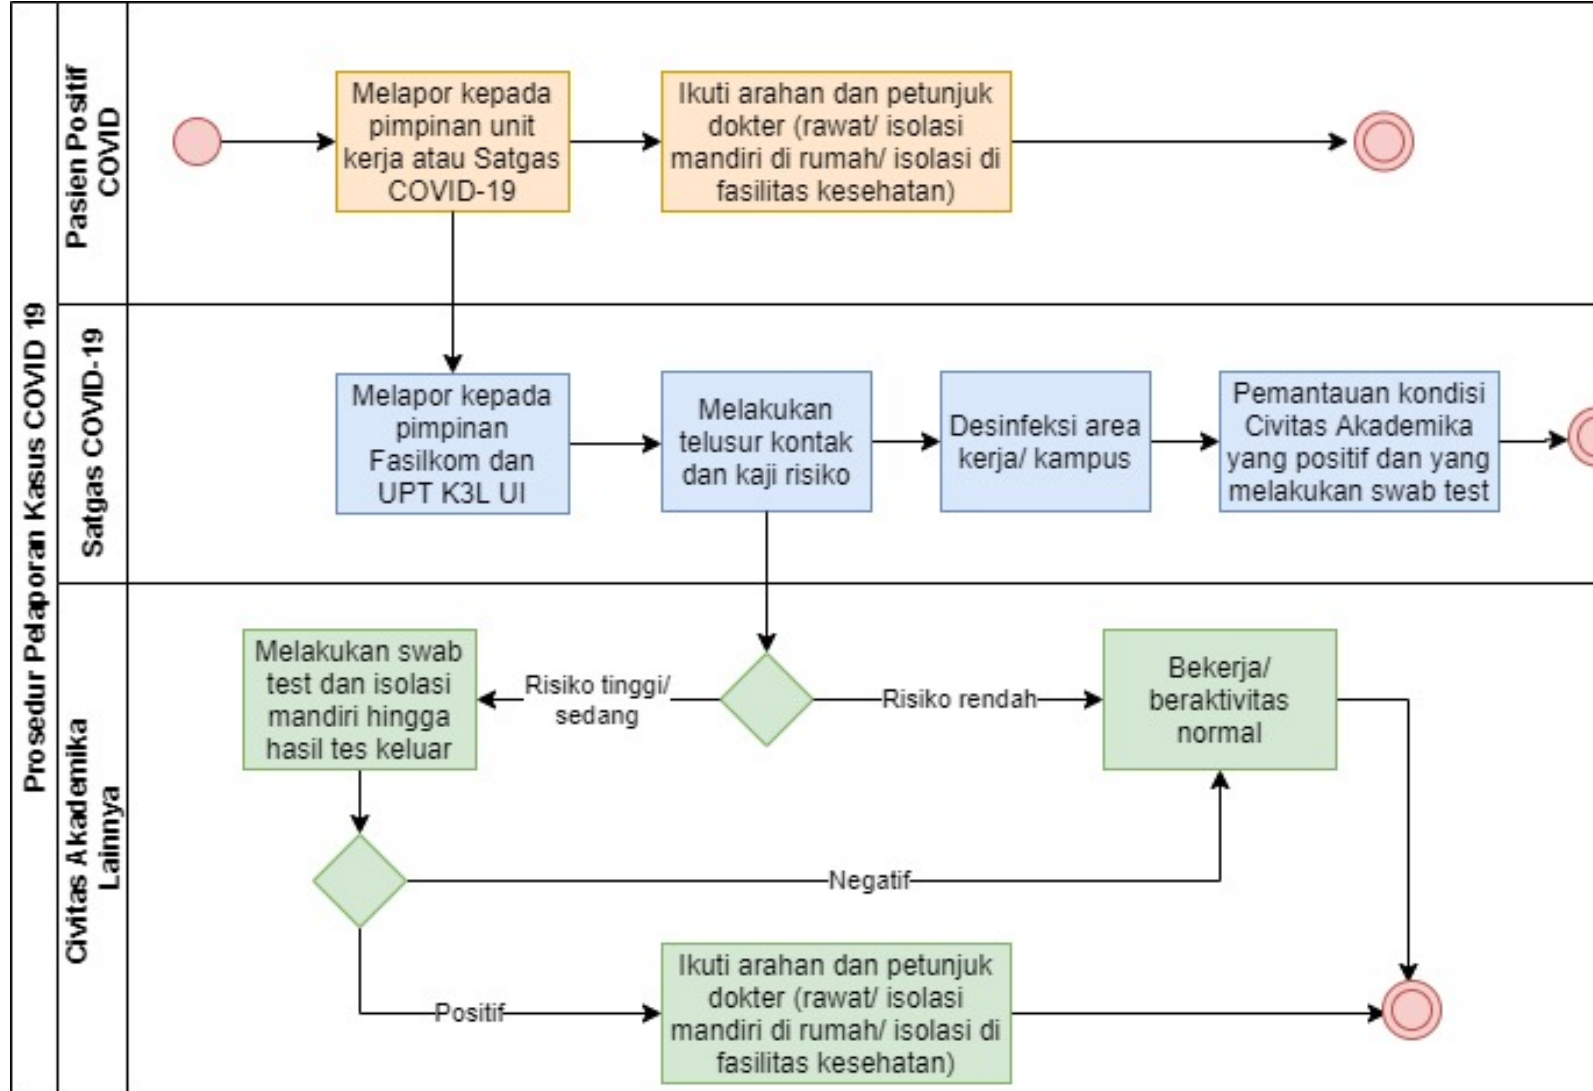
Prosedur Pelaporan Kasus COVID 19

Pasien Positif COVID

Melapor kepada pimpinan unit kerja atau Satgas COVID-19

Ikuti arahan dan petunjuk dokter (rawat/ isolasi mandiri di rumah/ isolasi di fasilitas kesehatan)

Satgas COVID-19

Melapor kepada pimpinan Fasilkom dan UPT K3L UI

Melakukan telusur kontak dan kaji risiko

Desinfeksi area kerja/ kampus

Pemantauan kondisi Civitas Akademika yang positif dan yang melakukan swab test

Civitas Akademika Lainnya

Melakukan swab test dan isolasi mandiri hingga hasil tes keluar

Risiko tinggi/ sedang

Risiko rendah

Bekerja/ beraktivitas normal

Negatif

Positif

Ikuti arahan dan petunjuk dokter (rawat/ isolasi mandiri di rumah/ isolasi di fasilitas kesehatan)